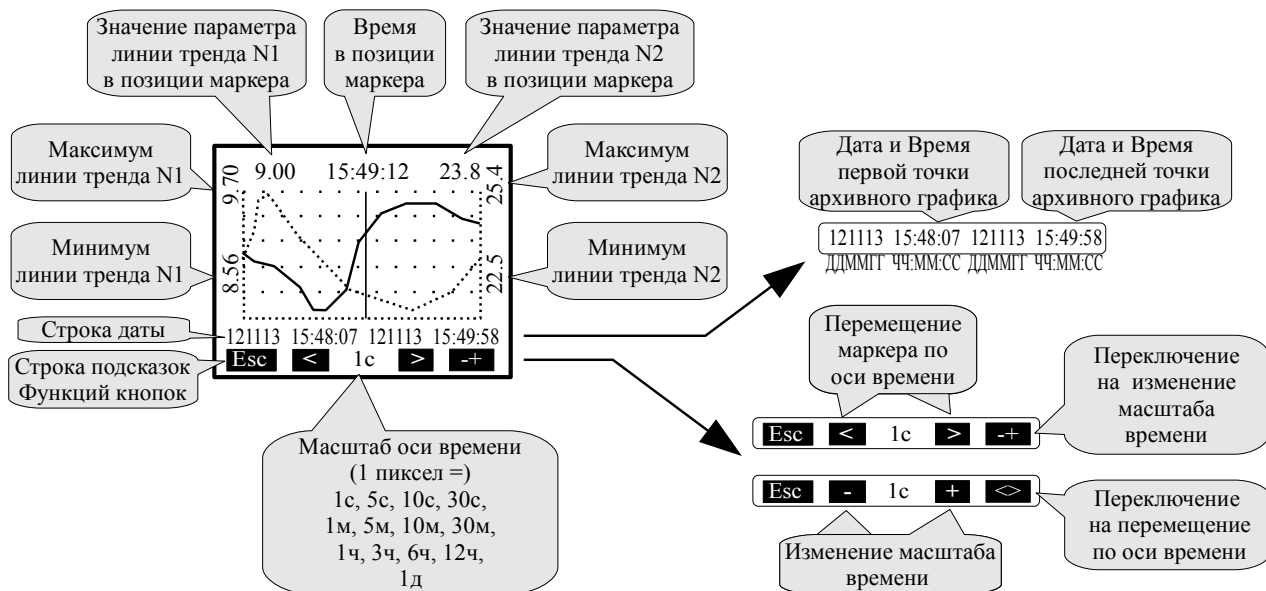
Значение параметра линии тренда N1 в позиции маркера

Время в позиции маркера

Значение параметра линии тренда N2 в позиции маркера

Максимум линии тренда N1

Максимум линии тренда N2

Минимум линии тренда N1

Минимум линии тренда N2

9.00 15:49:12 23.8

9.70

8.56

25.4

22.5

Строка даты

121113 15:48:07 121113 15:49:58

Строка подсказок Функций кнопок

Esc < 1с > -+

Масштаб оси времени (1 пиксел =) 1с, 5с, 10с, 30с, 1м, 5м, 10м, 30м, 1ч, 3ч, 6ч, 12ч, 1д

Дата и Время первой точки архивного графика

Дата и Время последней точки архивного графика

121113 15:48:07 121113 15:49:58
ДДММГГ ЧЧ:ММ:СС ДДММГГ ЧЧ:ММ:СС

Перемещение маркера по оси времени

Переключение на изменение масштаба времени

Esc < 1с > -+

Esc - 1с + <>

Переключение на перемещение по оси времени

Изменение масштаба времени